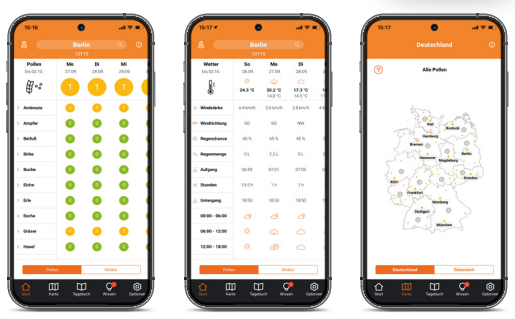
15:16

Berlin
10115

| Pollen So 02.10. | Mo 27.09. | Di 28.09. | Mi 29.09. |
|---|---|---|---|
| | 1 | 1 | 1 |
| Ambrosia | 0 | 0 | 0 |
| Ampfer | 0 | 0 | 0 |
| Beifuß | 0 | 0 | 0 |
| Birke | 0 | 0 | 0 |
| Buche | 0 | 0 | 0 |
| Eiche | 0 | 0 | 0 |
| Erle | 0 | 0 | 0 |
| Esche | 0 | 0 | 0 |
| Gräser | 0 | 0 | 0 |
| Hasel | 0 | 0 | 0 |

Pollen | Wetter

Start | Karte | Tagebuch | Wissen | Optionen

15:16

Berlin
10115

| Wetter So 02.10. | So 26.09. | Mo 27.09. | Di 28.09. |
|---|---|---|---|
| | 24.3 °C | 20.2 °C 14.6 °C | 17.3 °C 14.1 °C |
| Windstärke | 4.4 km/h | 29 km/h | 14 km/h |
| Windrichtung | SW | SO | NW |
| Regenchance | 40 % | 45 % | 40 % |
| Regenmenge | 0 L | 2.2 L | 0 L |
| Aufgang | 06:59 | 07:01 | 07:03 |
| Stunden | 10.5 h | 1 h | 1 h |
| Untergang | 18:55 | 18:53 | 18:50 |
| 06:00 - 06:00 | | | |
| 06:00 - 12:00 | | | |
| 12:00 - 18:00 | | | |

Pollen | Wetter

Start | Karte | Tagebuch | Wissen | Optionen

15:17

Deutschland

Alle Pollen

Kiel
Rostock
Hamburg
Bremen
Berlin
Hannover
Magdeburg
Leipzig
Dresden
Frankfurt
Nürnberg
Stuttgart
München

Deutschland | Österreich

Start | Karte | Tagebuch | Wissen | Optionen